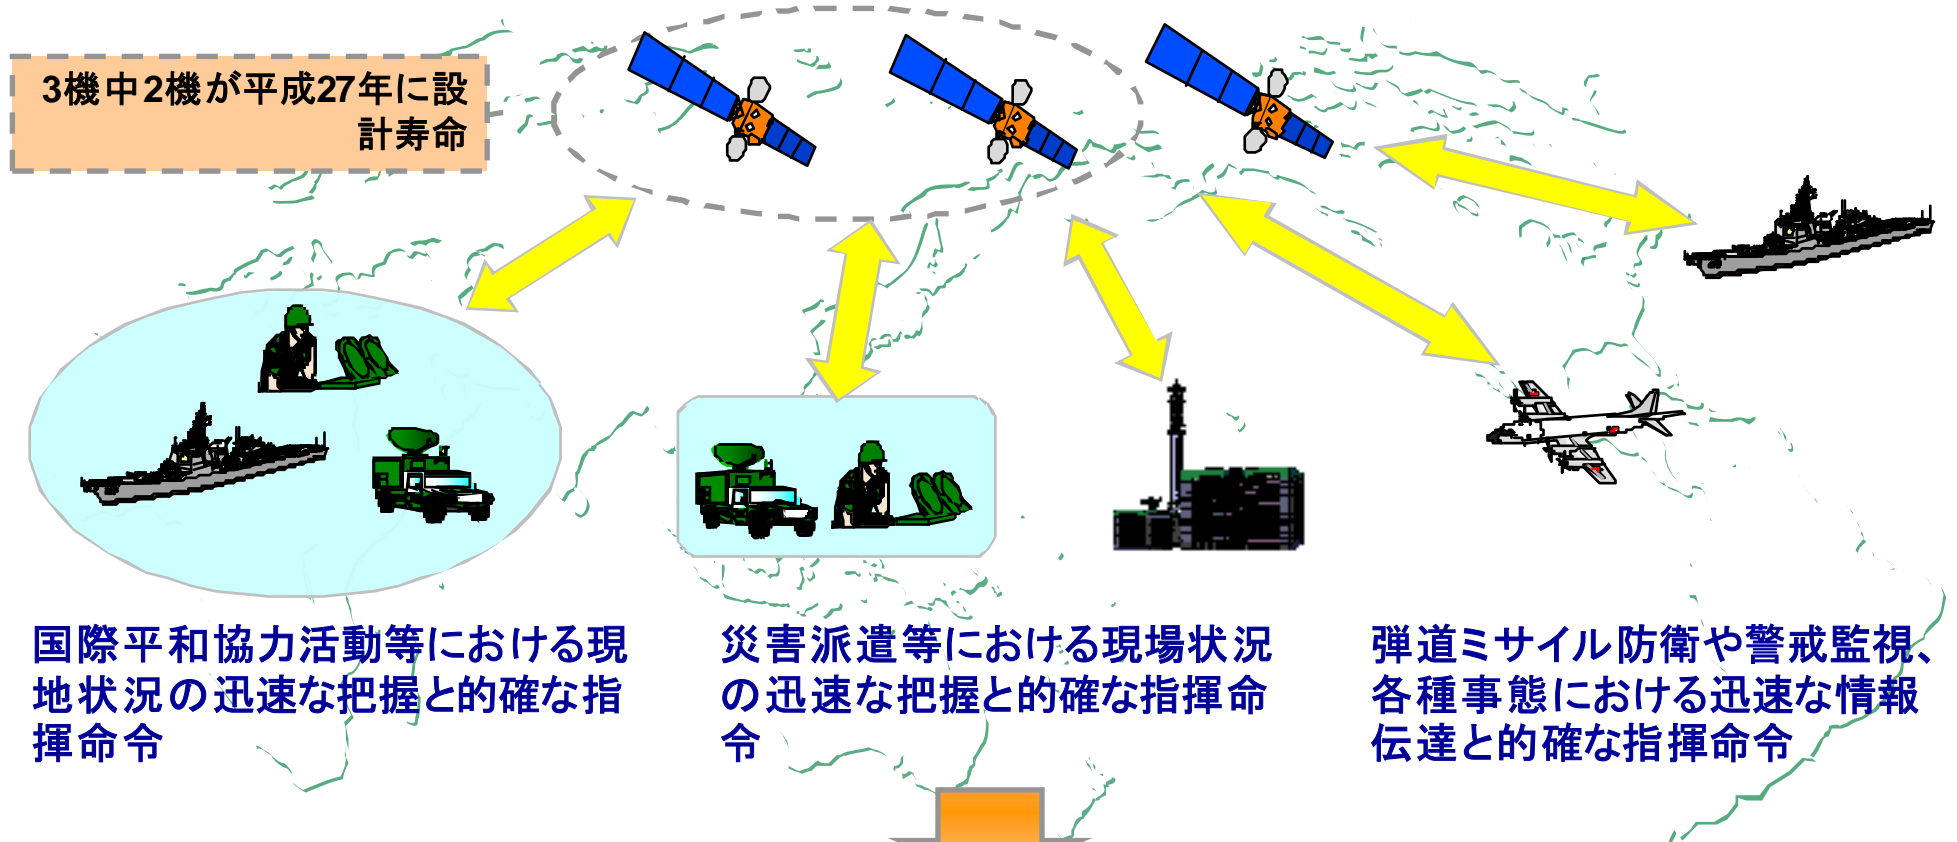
3機中2機が平成27年に設計寿命

国際平和協力活動等における現地状況の迅速な把握と的確な指揮命令

災害派遣等における現場状況の迅速な把握と的確な指揮命令

弾道ミサイル防衛や警戒監視、各種事態における迅速な情報伝達と的確な指揮命令